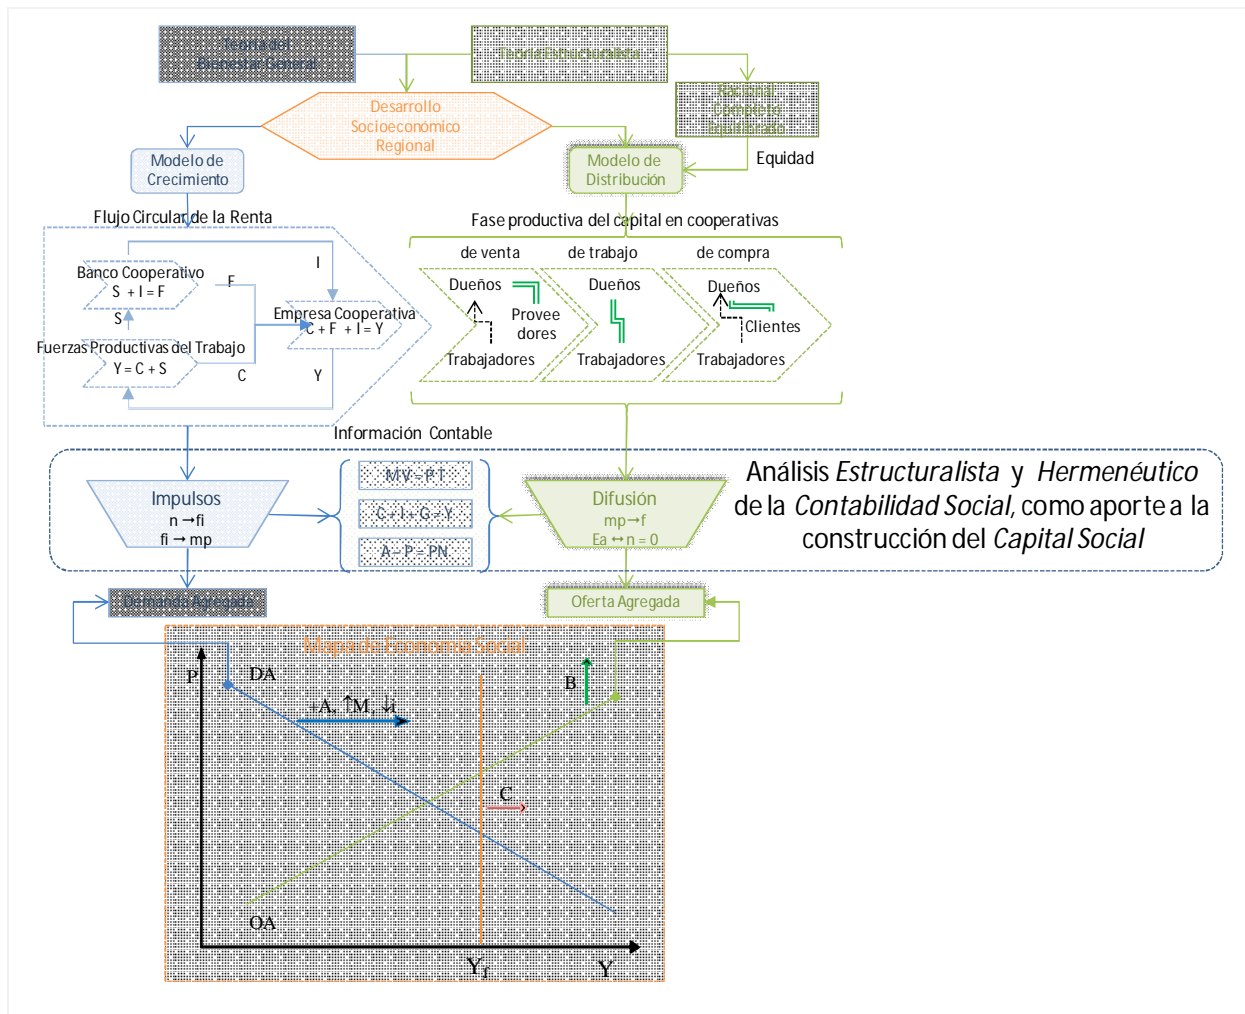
Teoría del Bienestar General

Teoría Estructuralista

Desarrollo Socioeconómico Regional

Equilibrio General Competitivo

Modelo de Crecimiento

Modelo de Distribución

Equidad

Flujo Circular de la Renta

Fase productiva del capital en cooperativas

Banco Cooperativo
S + I = F

F

I

S

Empresa Cooperativa
C + F + I = Y

Fuerzas Productivas del Trabajo
Y = C + S

C

Y

de venta

de trabajo

de compra

Dueños

Provee dores

Trabajadores

Dueños

Trabajadores

Dueños

Clientes

Trabajadores

Información Contable

Análisis *Estructuralista* y *Hermenéutico* de la *Contabilidad Social*, como aporte a la construcción del *Capital Social*

Impulsos
n → fi
fi → mp

MV = PT

C + I + G = Y

A = P - PN

Difusión
mp → f
Ea ↔ n = 0

Demanda Agregada

Oferta Agregada

Mapa de Economía Social

P

DA

+A, ↑M, ↓i

B

C

OA

$Y_f$

Y